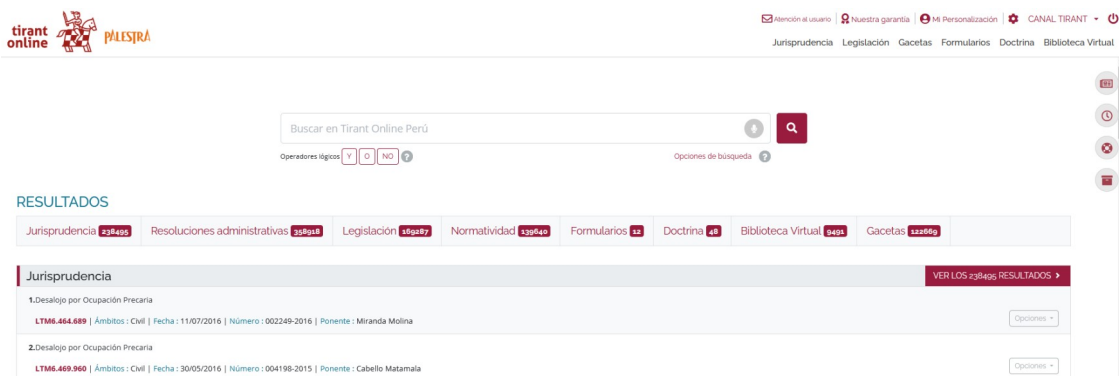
tirant online PALESTRA

Atención al usuario | Nuestra garantía | Mi Personalización | CANAL TIRANT

Jurisprudencia Legislación Gacetas Formularios Doctrina Biblioteca Virtual

Buscar en Tirant Online Perú

Operadores lógicos Y O NO ?

Opciones de búsqueda ?

RESULTADOS

| Jurisprudencia 238495 | Resoluciones administrativas 358918 | Legislación 189287 | Normatividad 139640 | Formularios 12 | Doctrina 48 | Biblioteca Virtual 9491 | Gacetas 122669 |
|---|---|---|---|---|---|---|---|

Jurisprudencia

VER LOS 238495 RESULTADOS

1.Desalojo por Ocupación Precaria

LTM6.464.689 | Ámbitos : Civil | Fecha : 11/07/2016 | Número : 002249-2016 | Ponente : Miranda Molina

Opciones

2.Desalojo por Ocupación Precaria

LTM6.469.960 | Ámbitos : Civil | Fecha : 30/05/2016 | Número : 004198-2015 | Ponente : Cabello Matamala

Opciones